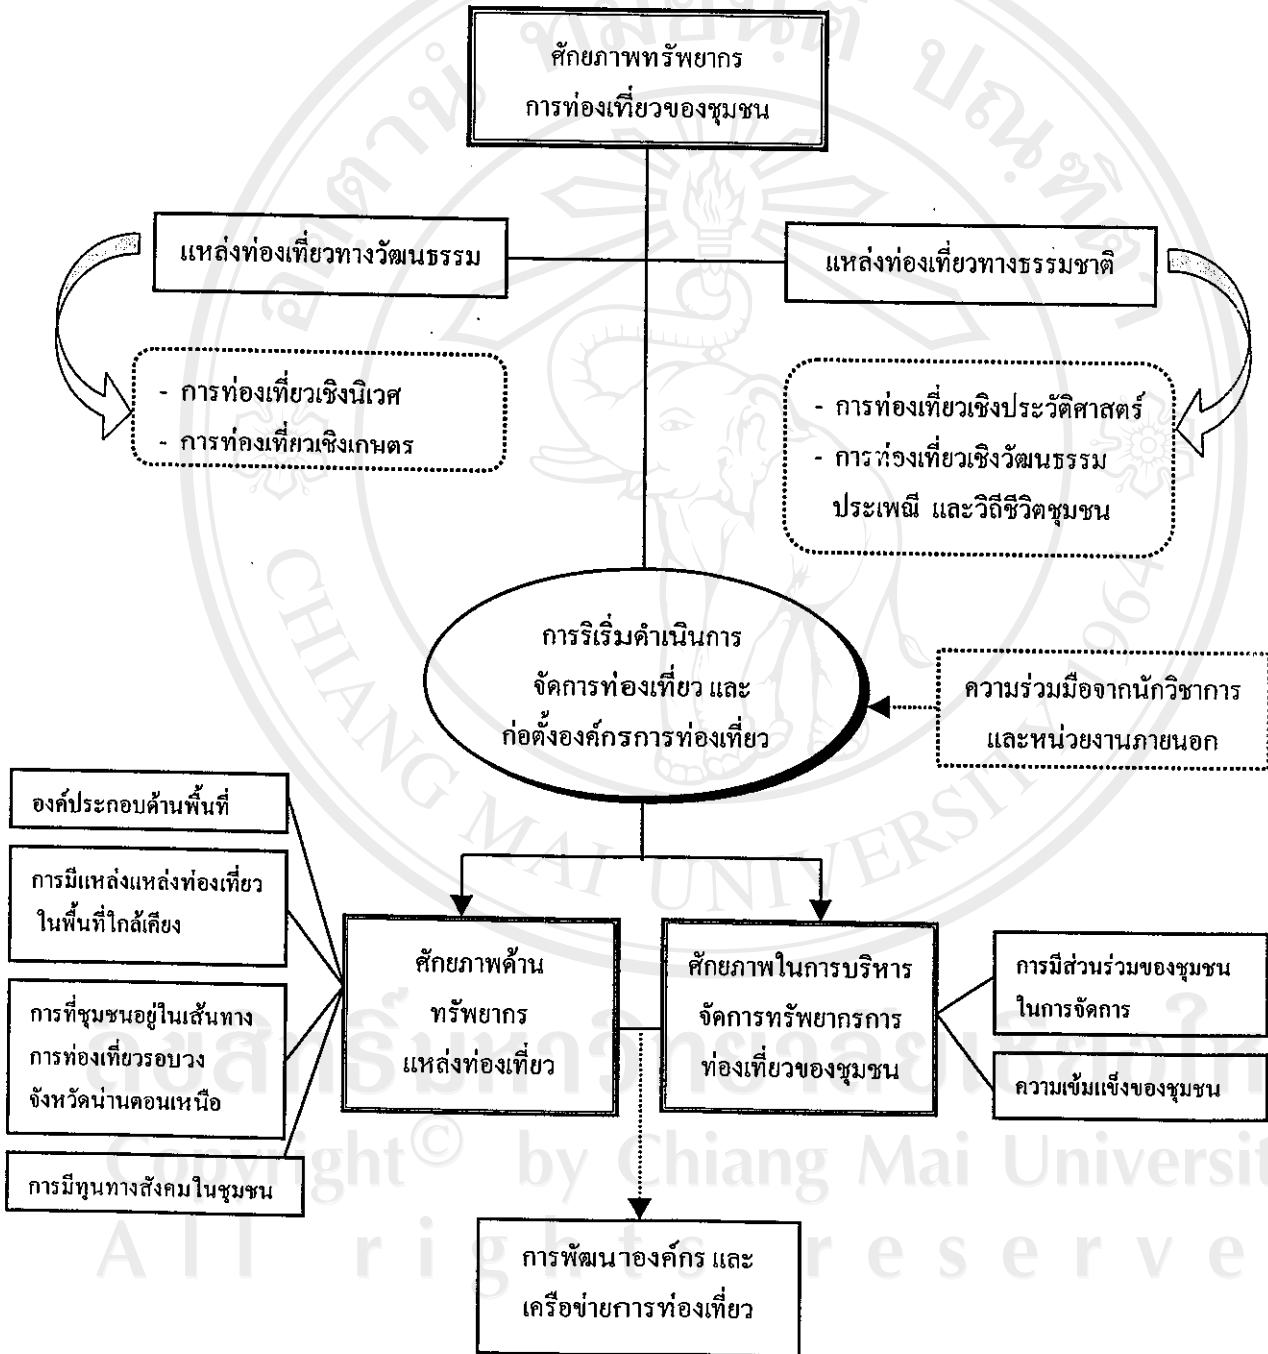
ศักยภาพทรัพยากร
การท่องเที่ยวของชุมชน

แหล่งท่องเที่ยวทางวัฒนธรรม

แหล่งท่องเที่ยวทางธรรมชาติ

- การท่องเที่ยวเชิงนิเวศ
- การท่องเที่ยวเชิงเกษตร

- การท่องเที่ยวเชิงประวัติศาสตร์
- การท่องเที่ยวเชิงวัฒนธรรม ประเพณี และวิถีชีวิตชุมชน

การริเริ่มดำเนินการ จัดการท่องเที่ยว และ ก่อตั้งองค์กรการท่องเที่ยว

ความร่วมมือจากนักวิชาการ และหน่วยงานภายนอก

องค์ประกอบด้านพื้นที่

การมีแหล่งแหล่งท่องเที่ยว ในพื้นที่ใกล้เคียง

การที่ชุมชนอยู่ในเส้นทาง การท่องเที่ยวรอบวง จังหวัดน่านตอนเหนือ

การมีทุนทางสังคมในชุมชน

ศักยภาพด้าน ทรัพยากร แหล่งท่องเที่ยว

ศักยภาพในการบริหาร จัดการทรัพยากรการ ท่องเที่ยวของชุมชน

การมีส่วนร่วมของชุมชน ในการจัดการ

ความเข้มแข็งของชุมชน

การพัฒนาองค์กร และ เครือข่ายการท่องเที่ยว

ลิขสิทธิ์มหาวิทยาลัยเชียงใหม่
Copyright© by Chiang Mai University
All rights reserved